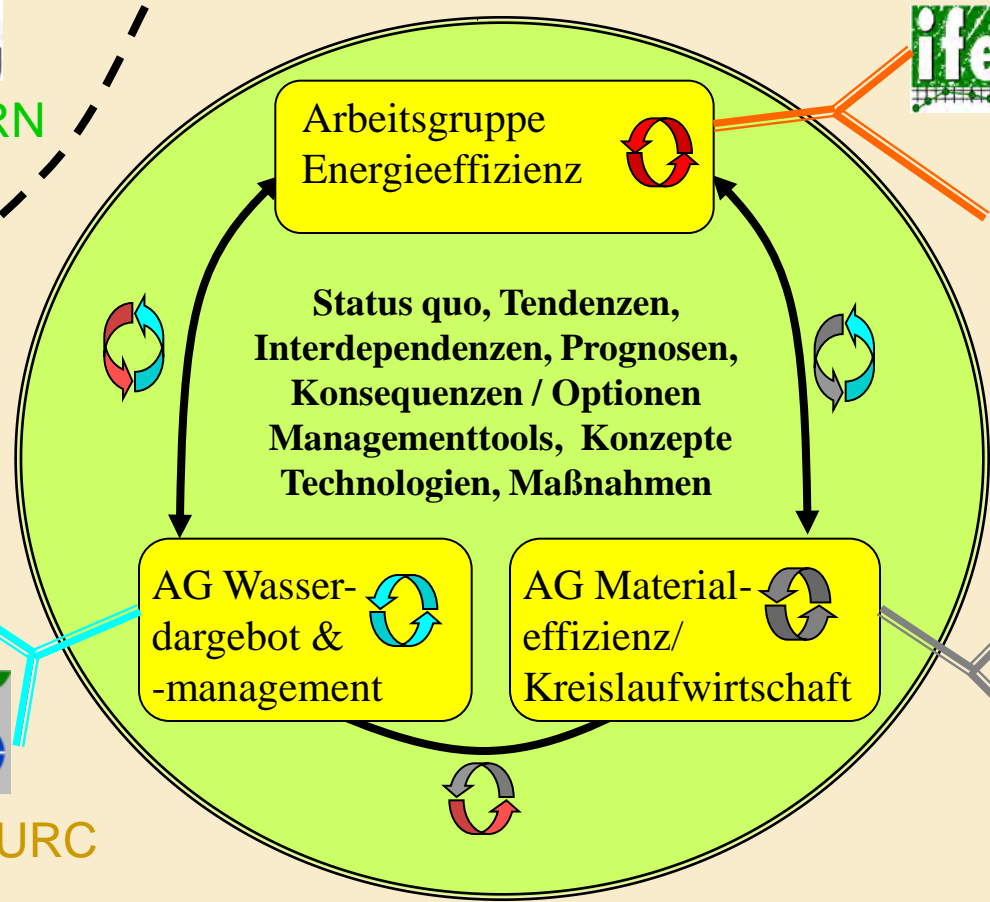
RN

ife

Arbeitsgruppe Energieeffizienz

Status quo, Tendenzen, Interdependenzen, Prognosen, Konsequenzen / Optionen Managementtools, Konzepte Technologien, Maßnahmen

AG Wasserdargebot & -management

AG Materialeffizienz/ Kreislaufwirtschaft

URC